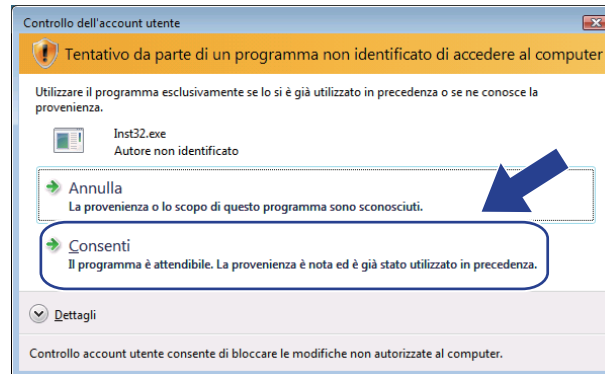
Controllo dell'account utente

Tentativo da parte di un programma non identificato di accedere al computer

Utilizzare il programma esclusivamente se lo si è già utilizzato in precedenza o se ne conosce la provenienza.

Inst32.exe
Autore non identificato

Annulla
La provenienza o lo scopo di questo programma sono sconosciuti.

Consenti
Il programma è attendibile. La provenienza è nota ed è già stato utilizzato in precedenza.

Dettagli

Controllo account utente consente di bloccare le modifiche non autorizzate al computer.